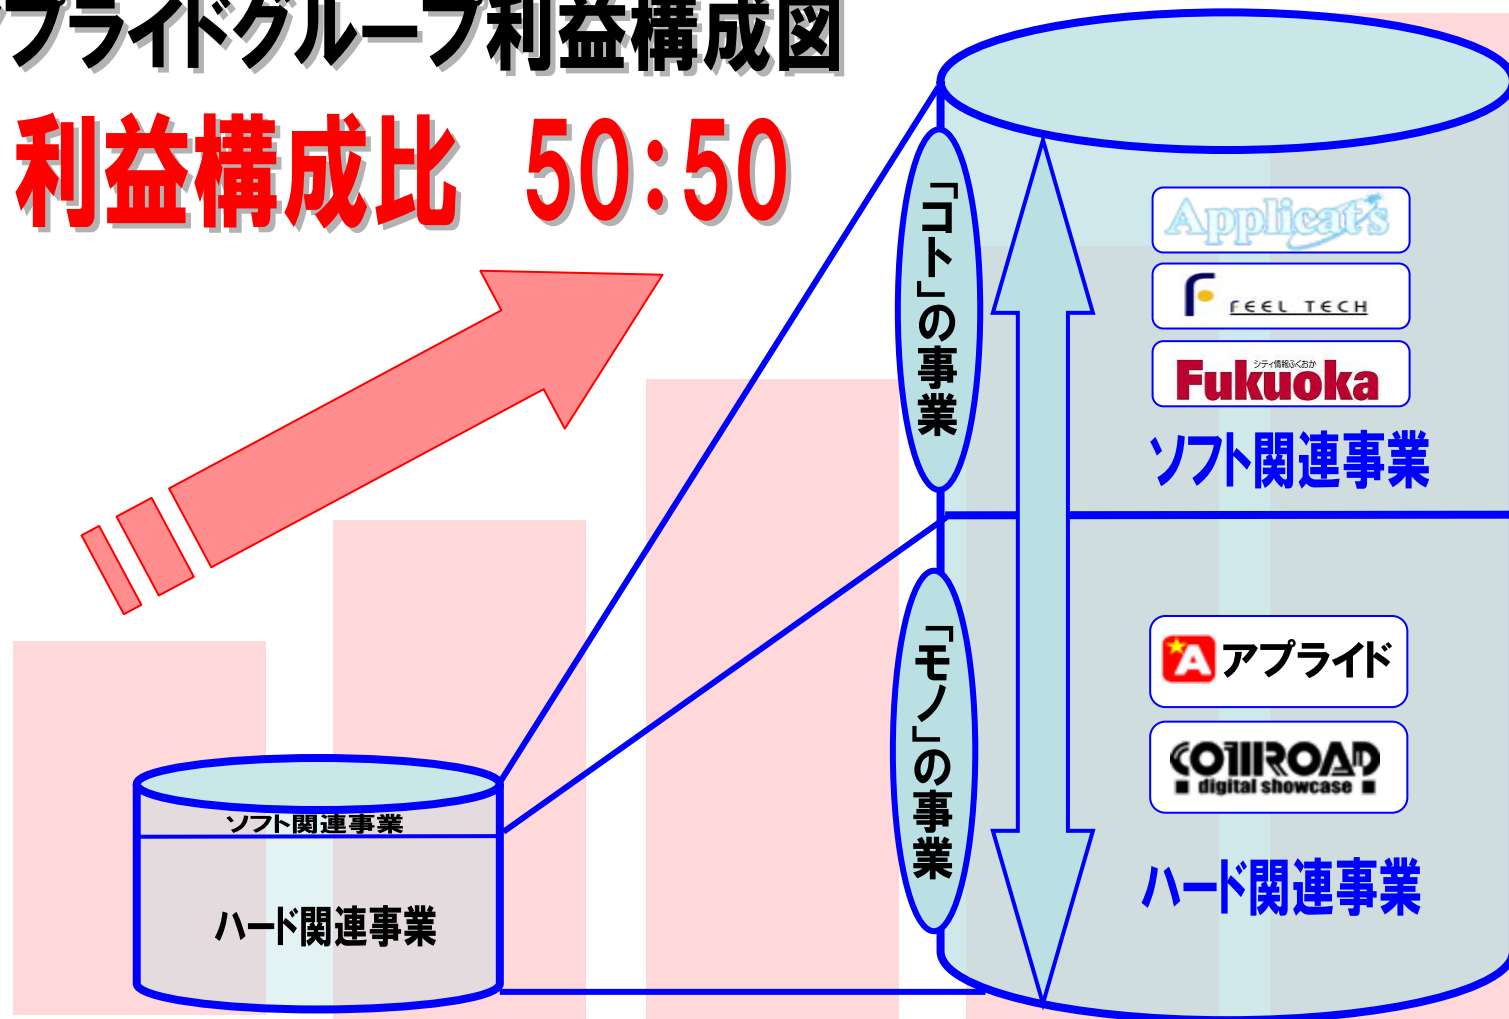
プライドグループ利益構成図

利益構成比 50:50

「コト」の事業

「モノ」の事業

Applicat's

FEEL TECH

シティ情報ふくおか
Fukuoka

ソフト関連事業

アプライド

COMROAD
digital showcase

ハード関連事業

ソフト関連事業

ハード関連事業